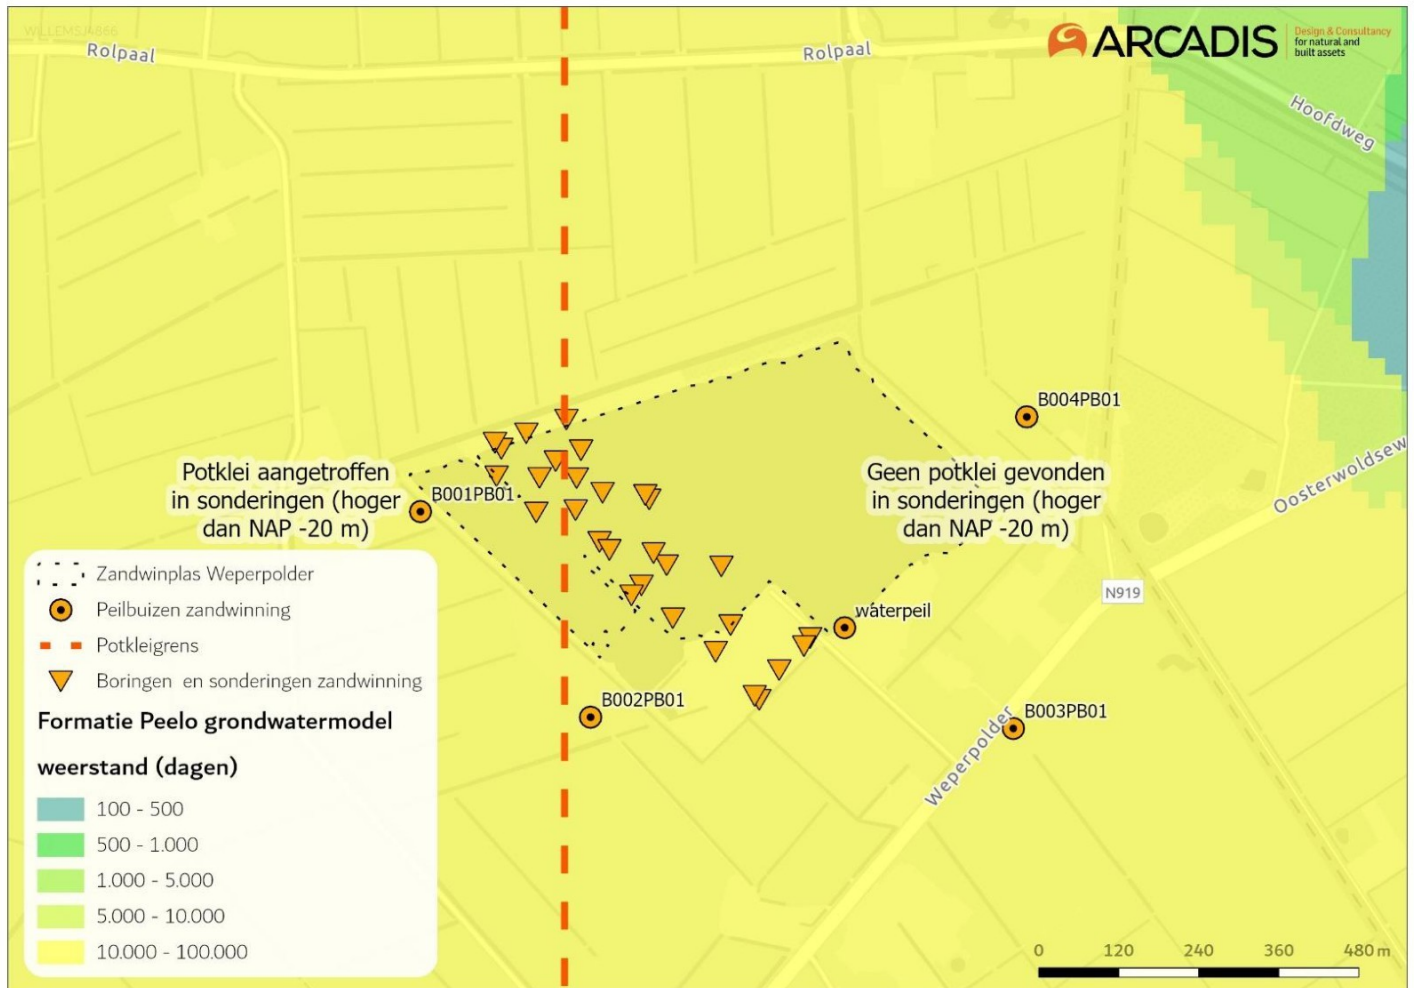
WILLEMSJ 866

Rolpaal

Rolpaal

ARCADIS Design & Consultancy for natural and built assets

Hoofdweg

Oosterwoldsew

B004PB01

Potklei aangetroffen in sonderingen (hoger dan NAP -20 m)

B001PB01

Geen potklei gevonden in sonderingen (hoger dan NAP -20 m)

N919

waterpeil

B002PB01

B003PB01

Weperpolder

Zandwinplas Weperpolder

Peilbuizen zandwinning

Potkleigrens

Boringen en sonderingen zandwinning

Formatie Peelo grondwatermodel

weerstand (dagen)

100 - 500

500 - 1.000

1.000 - 5.000

5.000 - 10.000

10.000 - 100.000

0 120 240 360 480 m